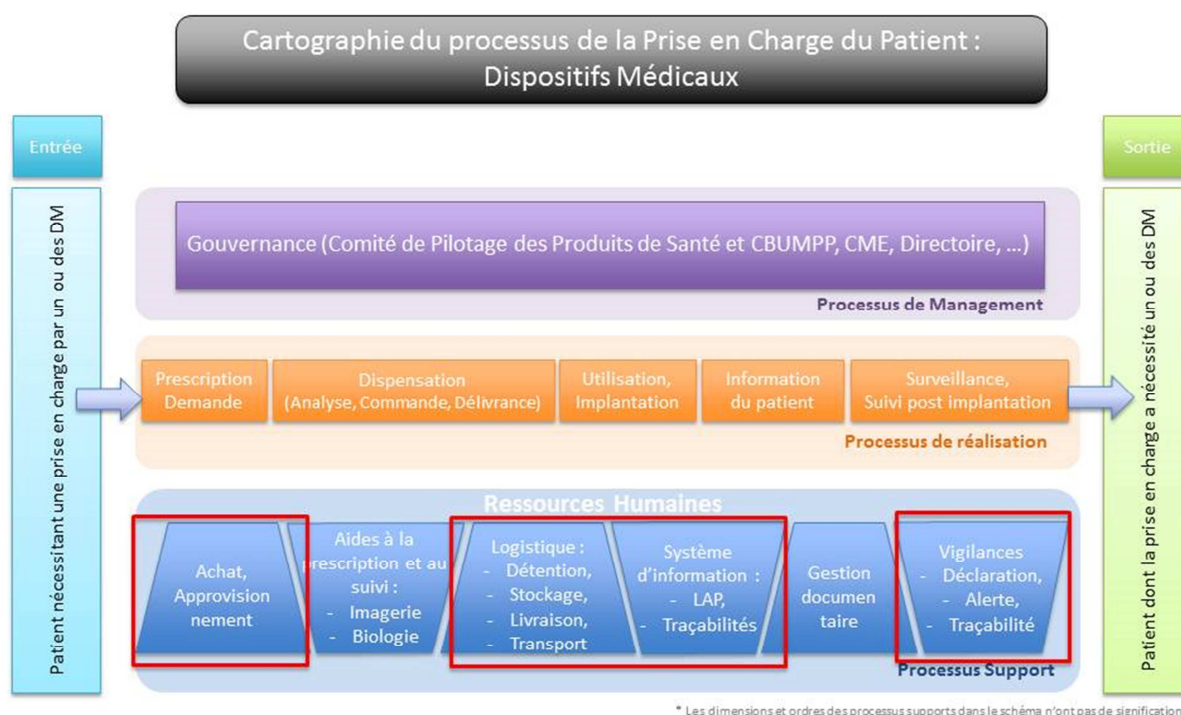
Cartographie du processus de la Prise en Charge du Patient : Dispositifs Médicaux

Entrée

Patient nécessitant une prise en charge par un ou des DM

Gouvernance (Comité de Pilotage des Produits de Santé et CBUMPP, CME, Directoire, …)

Processus de Management

Prescription Demande

Dispensation (Analyse, Commande, Délivrance)

Utilisation, Implantation

Information du patient

Surveillance, Suivi post implantation

Processus de réalisation

Ressources Humaines

Achat, Approvisionnement

Aides à la prescription et au suivi :
- Imagerie
- Biologie

Logistique :
- Détention,
- Stockage,
- Livraison,
- Transport

Système d'information :
- LAP,
- Traçabilités

Gestion documentaire

Vigilances
- Déclaration,
- Alerte,
- Traçabilité

Processus Support

Sortie

Patient dont la prise en charge a nécessité un ou des DM

* Les dimensions et ordres des processus supports dans le schéma n'ont pas de signification